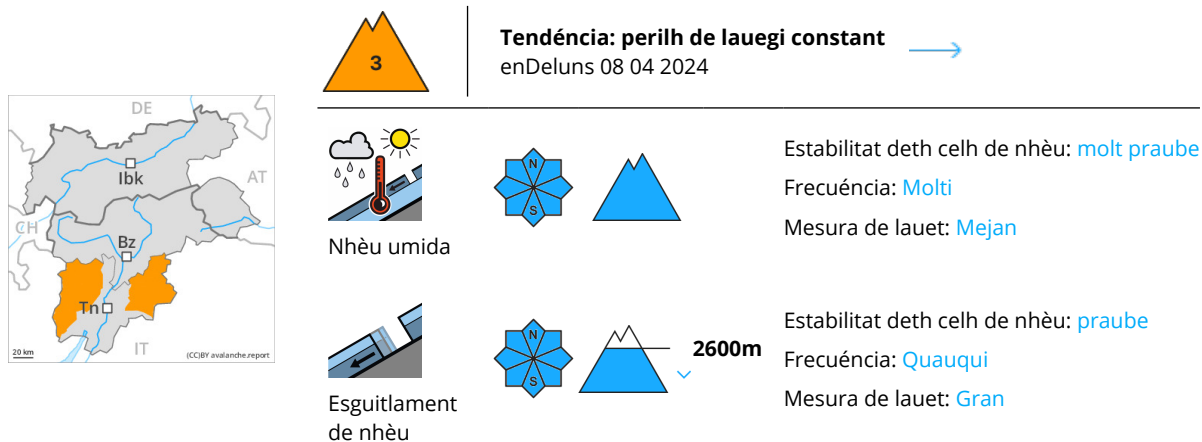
3

Tendéncia: perilh de lauegi constant
enDeluns 08 04 2024

DE
AT
CH
IT
Ibk
Bz
Tn
20 km
(CC)BY avalanche.report

N
S

Nhèu umida

Estabilitat deth celh de nhèu: molt praube
Frecuéncia: Molti
Mesura de lauet: Mejan

N
S
2600m

Esguitlament de nhèu

Estabilitat deth celh de nhèu: praube
Frecuéncia: Quauqui
Mesura de lauet: Gran